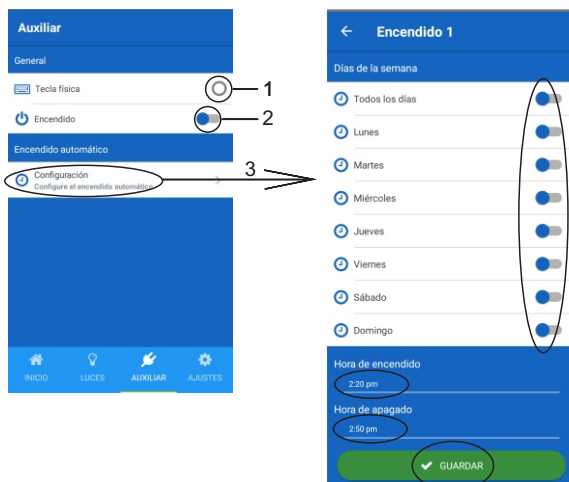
Auxiliar

General

Tecla física

Encendido

Encendido automático

Configuración
Configure el encendido automático

1

2

3

INICIO LUCES AUXILIAR AJUSTES

Encendido 1

Días de la semana

Todos los días

Lunes

Martes

Miércoles

Jueves

Viernes

Sábado

Domingo

Hora de encendido

2:20 pm

Hora de apagado

2:50 pm

GUARDAR